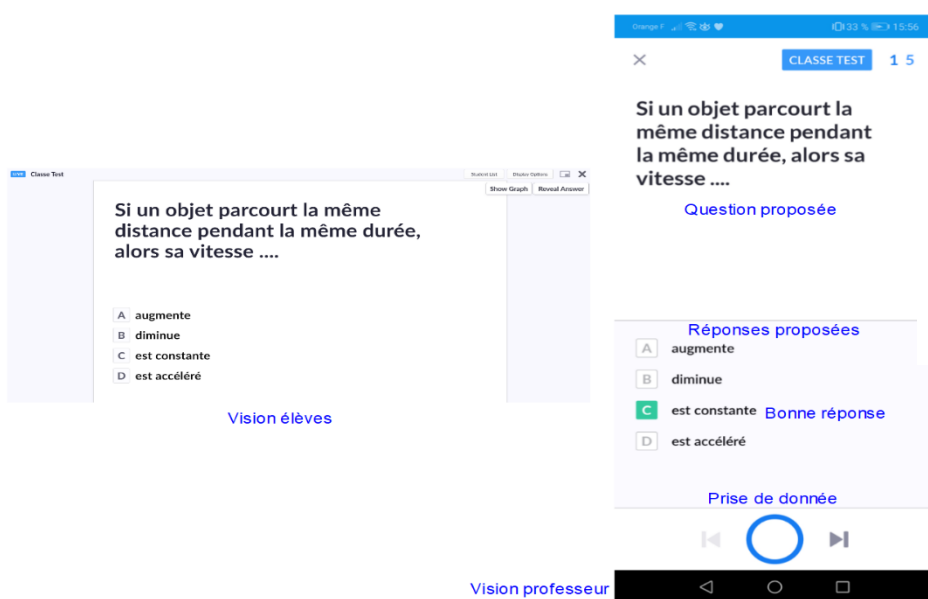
LIVE Classe Test

Student List Display Options

Show Graph Reveal Answer

Si un objet parcourt la même distance pendant la même durée, alors sa vitesse ....

A augmente

B diminue

C est constante

D est accéléré

Vision élèves

Orange F 33 % 15:56

CLASSE TEST 1 5

Si un objet parcourt la même distance pendant la même durée, alors sa vitesse ....

Question proposée

Réponses proposées

A augmente

B diminue

C est constante Bonne réponse

D est accéléré

Prise de donnée

Vision professeur